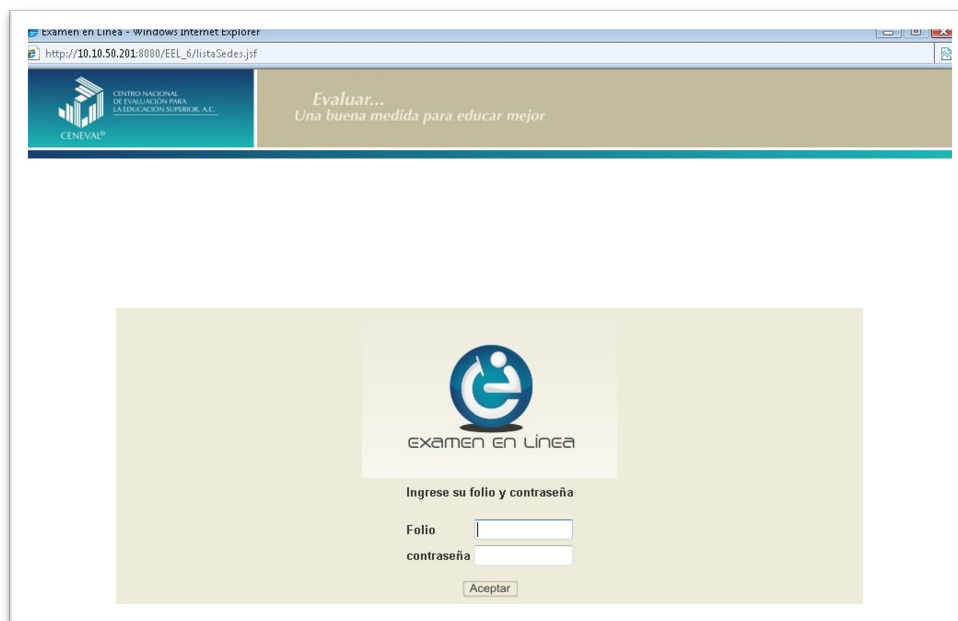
Examen en Línea - Windows Internet Explorer
http://10.10.50.201:8080/EEL_6/listaSedes.jsf

CENTRO NACIONAL DE EVALUACIÓN PARA LA EDUCACIÓN SUPERIOR, A.C.
CENEVAL®

Evaluar...
Una buena medida para educar mejor

EXAMEN EN LÍNEA

Ingrese su folio y contraseña

Folio

contraseña

Aceptar